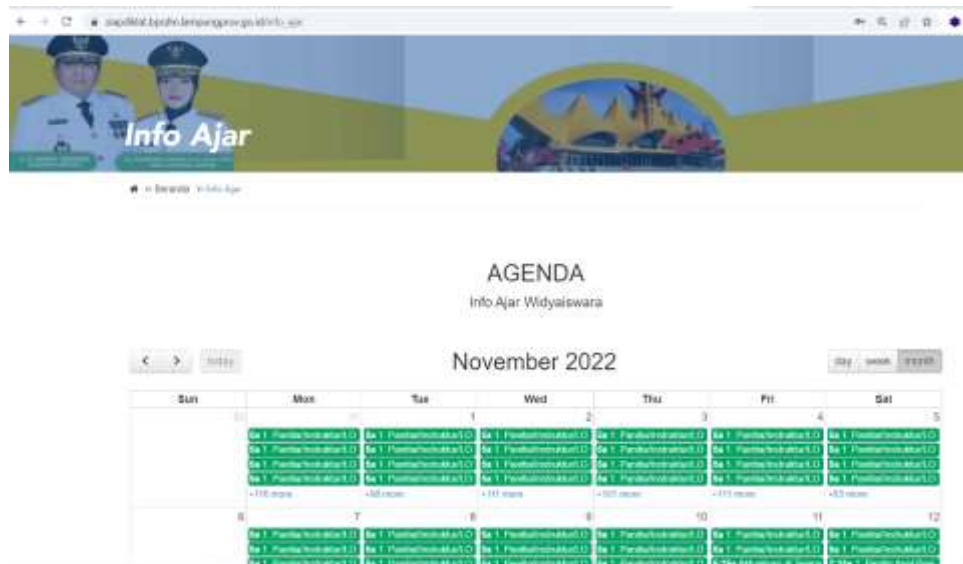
siapdiklat.bpsdm.lampungprov.go.id/info_ajar

Info Ajar

Beranda » Info Ajar

AGENDA

Info Ajar Widyaiswara

today

November 2022

day week month

| Sun | Mon | Tue | Wed | Thu | Fri | Sat |
|---|---|---|---|---|---|---|
| 30 | 31 | 1 | 2 | 3 | 4 | 5 |
| | 8a 1. Panitia/Instruktur/LO | 8a 1. Panitia/Instruktur/LO | 8a 1. Panitia/Instruktur/LO | 8a 1. Panitia/Instruktur/LO | 8a 1. Panitia/Instruktur/LO | 8a 1. Panitia/Instruktur/LO |
| | 8a 1. Panitia/Instruktur/LO | 8a 1. Panitia/Instruktur/LO | 8a 1. Panitia/Instruktur/LO | 8a 1. Panitia/Instruktur/LO | 8a 1. Panitia/Instruktur/LO | 8a 1. Panitia/Instruktur/LO |
| | 8a 1. Panitia/Instruktur/LO | 8a 1. Panitia/Instruktur/LO | 8a 1. Panitia/Instruktur/LO | 8a 1. Panitia/Instruktur/LO | 8a 1. Panitia/Instruktur/LO | 8a 1. Panitia/Instruktur/LO |
| | 8a 1. Panitia/Instruktur/LO | 8a 1. Panitia/Instruktur/LO | 8a 1. Panitia/Instruktur/LO | 8a 1. Panitia/Instruktur/LO | 8a 1. Panitia/Instruktur/LO | 8a 1. Panitia/Instruktur/LO |
| | +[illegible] more | +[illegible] more | +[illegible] more | +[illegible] more | +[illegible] more | +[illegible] more |
| 6 | 7 | 8 | 9 | 10 | 11 | 12 |
| | 8a 1. Panitia/Instruktur/LO | 8a 1. Panitia/Instruktur/LO | 8a 1. Panitia/Instruktur/LO | 8a 1. Panitia/Instruktur/LO | 8a 1. Panitia/Instruktur/LO | 8a 1. Panitia/Instruktur/LO |
| | 8a 1. Panitia/Instruktur/LO | 8a 1. Panitia/Instruktur/LO | 8a 1. Panitia/Instruktur/LO | 8a 1. Panitia/Instruktur/LO | 8a 1. Panitia/Instruktur/LO | 8a 1. Panitia/Instruktur/LO |